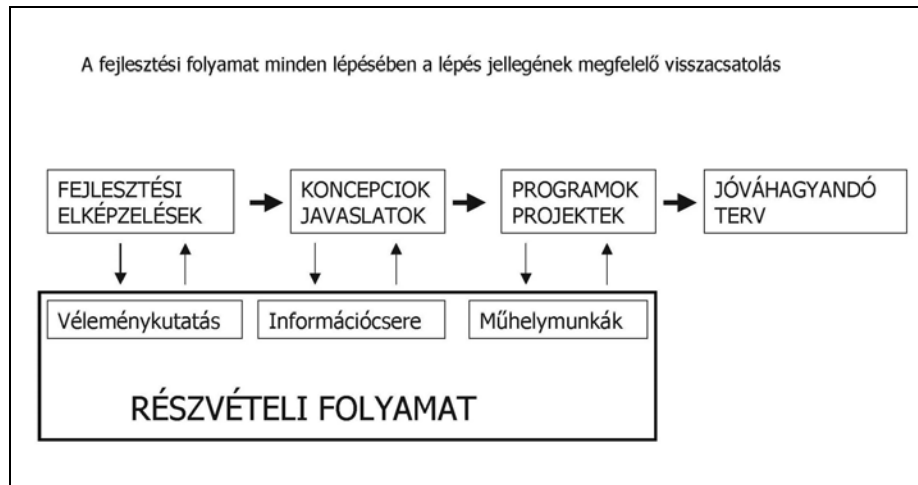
A fejlesztési folyamat minden lépésében a lépés jellegének megfelelő visszacsatolás

FEJLESZTÉSI ELKÉPZELÉSEK

KONCEPCIOK JAVASLATOK

PROGRAMOK PROJEKTEK

JÓVÁHAGYANDÓ TERV

Véleménykutatás

Információcsere

Műhelymunkák

RÉSZVÉTELI FOLYAMAT